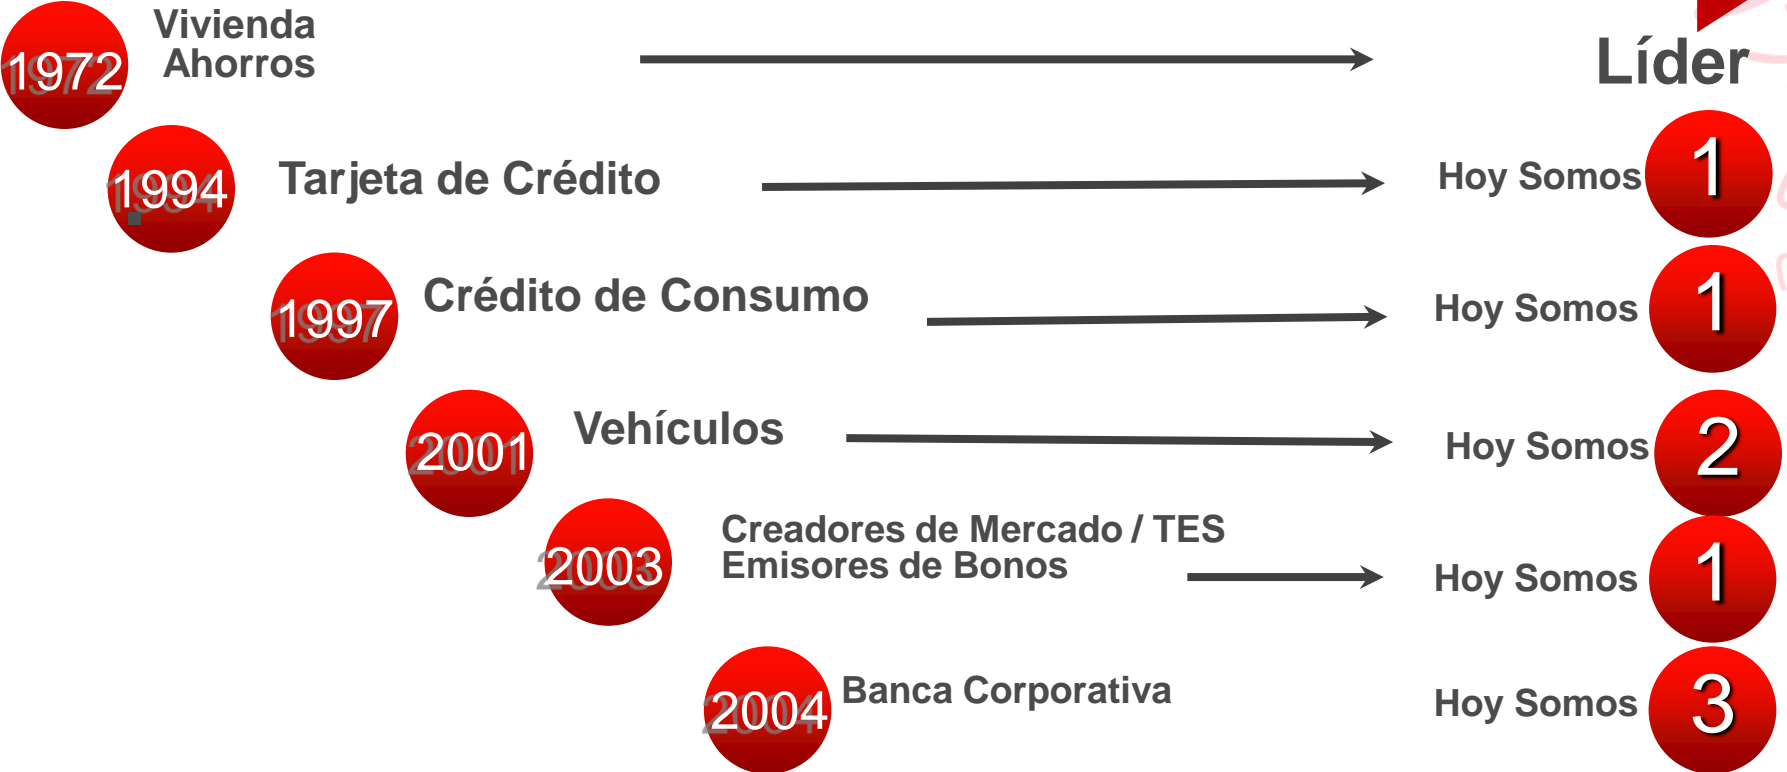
1972 Vivienda Ahorros

Líder

1994 Tarjeta de Crédito

Hoy Somos 1

1997 Crédito de Consumo

Hoy Somos 1

2001 Vehículos

Hoy Somos 2

2003 Creadores de Mercado / TES Emisores de Bonos

Hoy Somos 1

2004 Banca Corporativa

Hoy Somos 3